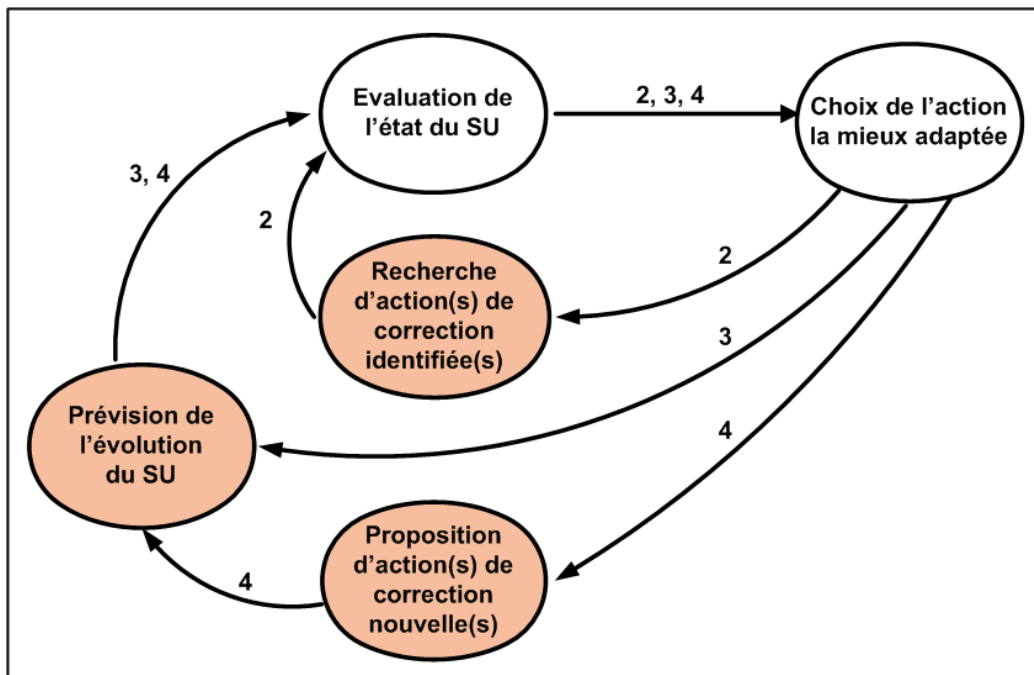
Evaluation de l'état du SU

2, 3, 4

Choix de l'action la mieux adaptée

3, 4

2

2

Recherche d'action(s) de correction identifiée(s)

3

Prévision de l'évolution du SU

4

Proposition d'action(s) de correction nouvelle(s)

4